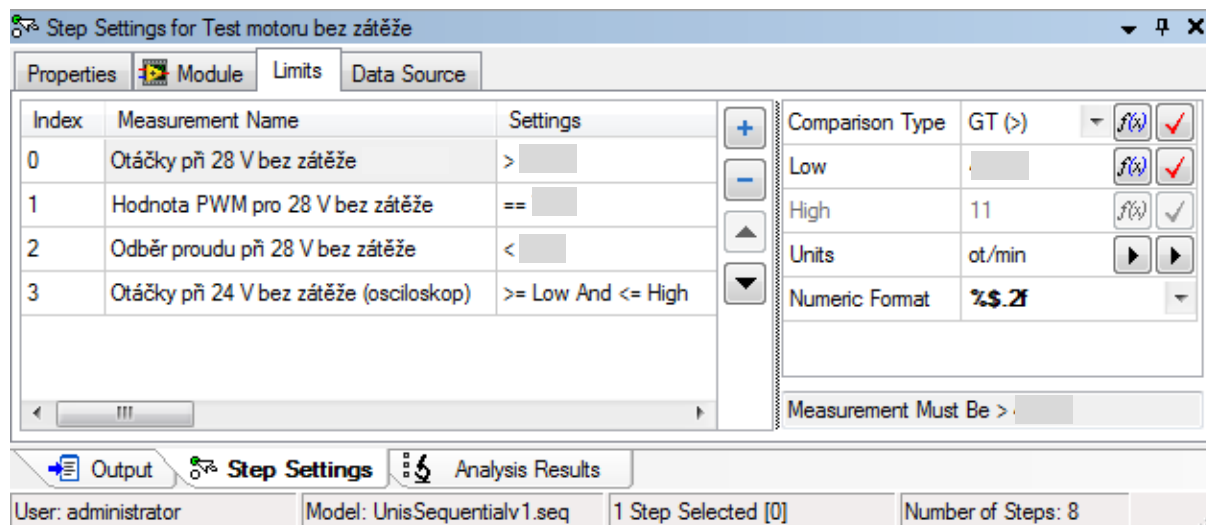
Step Settings for Test motoru bez zátěže

Properties | Module | Limits | Data Source

| Index | Measurement Name | Settings |
|---|---|---|
| 0 | Otáčky při 28 V bez zátěže | > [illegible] |
| 1 | Hodnota PWM pro 28 V bez zátěže | == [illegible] |
| 2 | Odběr proudu při 28 V bez zátěže | < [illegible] |
| 3 | Otáčky při 24 V bez zátěže (osciloskop) | >= Low And <= High |

| Comparison Type | GT (>) |
|---|---|
| Low | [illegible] |
| High | 11 |
| Units | ot/min |
| Numeric Format | %$.2f |

Measurement Must Be > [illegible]

Output | Step Settings | Analysis Results

User: administrator | Model: UnisSequentialv1.seq | 1 Step Selected [0] | Number of Steps: 8